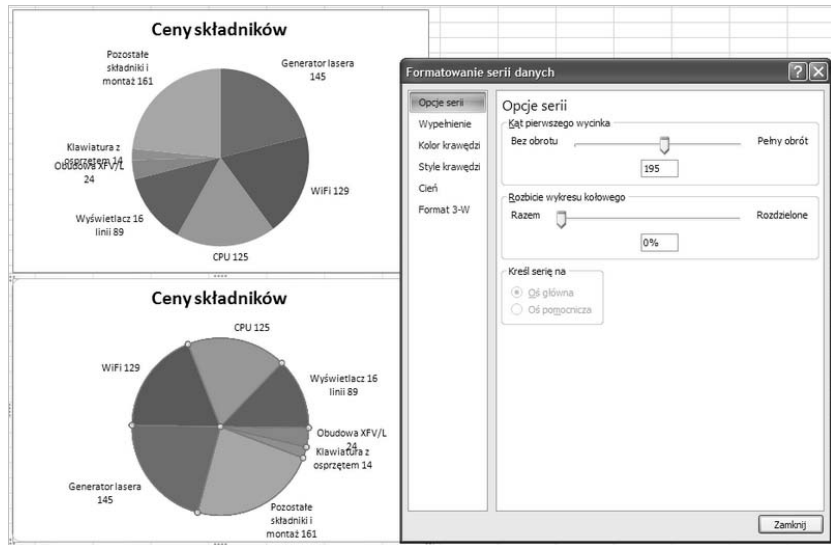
Ceny składników

Pozostałe składniki i montaż 161

Generator lasera 145

Klawiatura z osprzętem 14

Obudowa XFV/L 24

WiFi 129

Wyświetlacz 16 linii 89

CPU 125

Ceny składników

CPU 125

WiFi 129

Wyświetlacz 16 linii 89

Obudowa XFV/L 24

Klawiatura z osprzętem 14

Generator lasera 145

Pozostałe składniki i montaż 161

Formatowanie serii danych

Opcje serii
Wypełnienie
Kolor krawędzi
Style krawędzi
Cień
Format 3-W

Opcje serii

Kąt pierwszego wycinka
Bez obrotu
Pełny obrót
195

Rozbicie wykresu kołowego
Razem
Rozdzielone
0%

Kreśl serię na
Oś główna
Oś pomocnicza

Zamknij